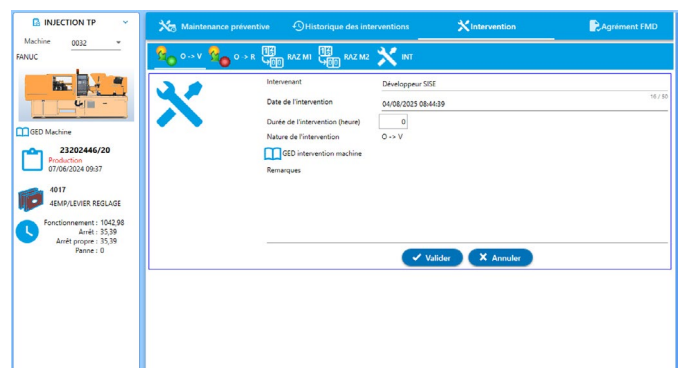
INJECTION TP

Machine 0032

FANUC

GED Machine

23202446/20
Production
07/06/2024 09:37

4017
4EMP/LEVIER REGLAGE

Fonctionnement : 1042,98
Arrêt : 35,39
Arrêt propre : 35,39
Panne : 0

Maintenance préventive
Historique des interventions
Intervention
Agrément FMD

O -> V
O -> R
RAZ M1
RAZ M2
INT

Intervenant
Développeur SISE

Date de l'intervention
04/08/2025 08:44:39
16 / 50

Durée de l'intervention (heure)
0

Nature de l'intervention
O -> V

GED intervention machine

Remarques

Valider
Annuler